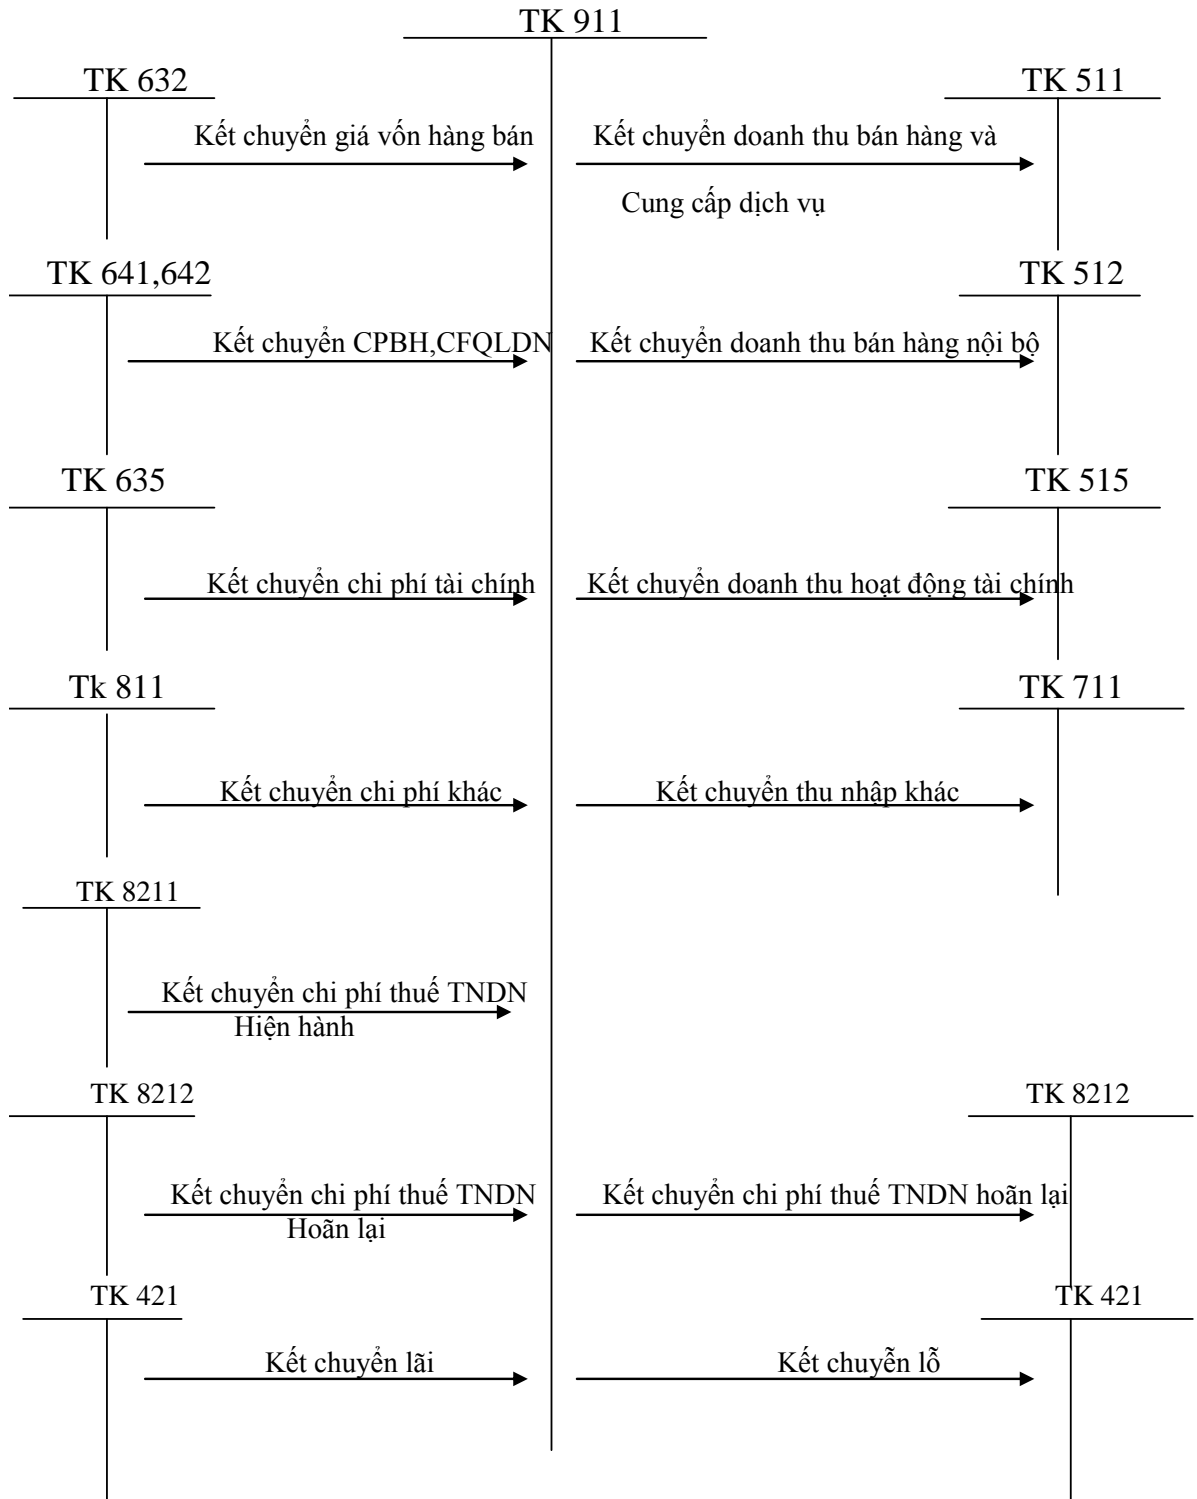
TK 911

TK 632

Kết chuyển giá vốn hàng bán

TK 511

Kết chuyển doanh thu bán hàng và

Cung cấp dịch vụ

TK 641,642

Kết chuyển CPBH,CFQLDN

TK 512

Kết chuyển doanh thu bán hàng nội bộ

TK 635

Kết chuyển chi phí tài chính

TK 515

Kết chuyển doanh thu hoạt động tài chính

Tk 811

Kết chuyển chi phí khác

TK 711

Kết chuyển thu nhập khác

TK 8211

Kết chuyển chi phí thuế TNDN Hiện hành

TK 8212

Kết chuyển chi phí thuế TNDN Hoãn lại

TK 8212

Kết chuyển chi phí thuế TNDN hoãn lại

TK 421

Kết chuyển lãi

TK 421

Kết chuyễn lỗ